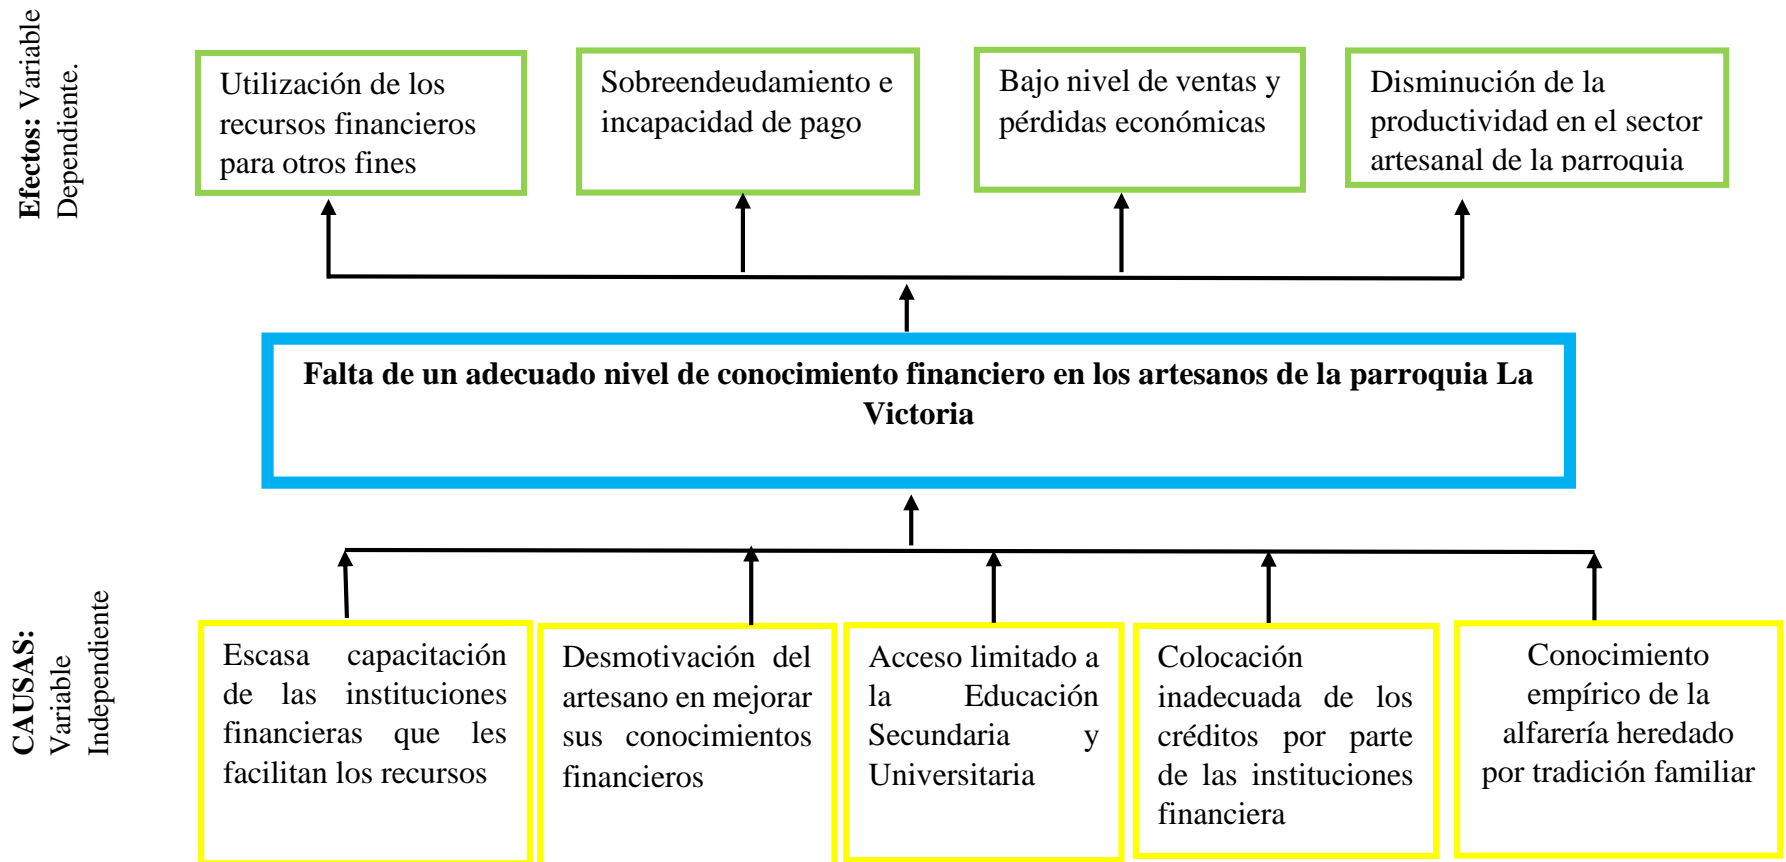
Efectos: Variable Dependiente.

Utilización de los recursos financieros para otros fines

Sobreendeudamiento e incapacidad de pago

Bajo nivel de ventas y pérdidas económicas

Disminución de la productividad en el sector artesanal de la parroquia

Falta de un adecuado nivel de conocimiento financiero en los artesanos de la parroquia La Victoria

CAUSAS: Variable Independiente

Escasa capacitación de las instituciones financieras que les facilitan los recursos

Desmotivación del artesano en mejorar sus conocimientos financieros

Acceso limitado a la Educación Secundaria y Universitaria

Colocación inadecuada de los créditos por parte de las instituciones financiera

Conocimiento empírico de la alfarería heredado por tradición familiar